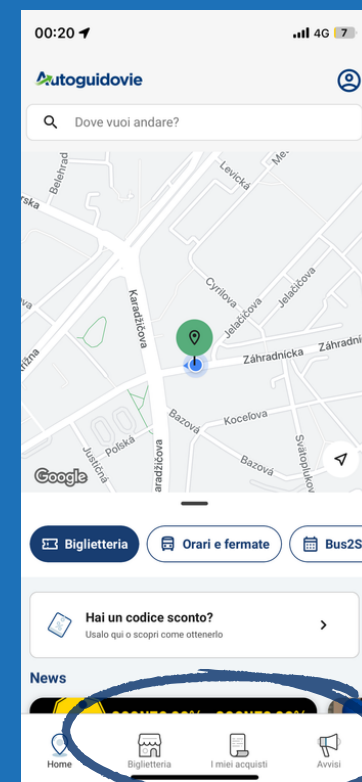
00:20

4G 7

Autoguidovie

Dove vuoi andare?

Belehrad

rska

Levická

Me

Cyrilova

Jelačićova

Jelačićova

Karadžičova

ítna

Záhradnícka

Záhradníc

Bazová

Kocelova

Poľská

Justičná

Bazová

Svätoplukova

Karadžičova

Google

Biglietteria

Orari e fermate

Bus2S

Hai un codice sconto?

Usalo qui o scopri come ottenerlo

News

Home

Biglietteria

I miei acquisti

Avvisi